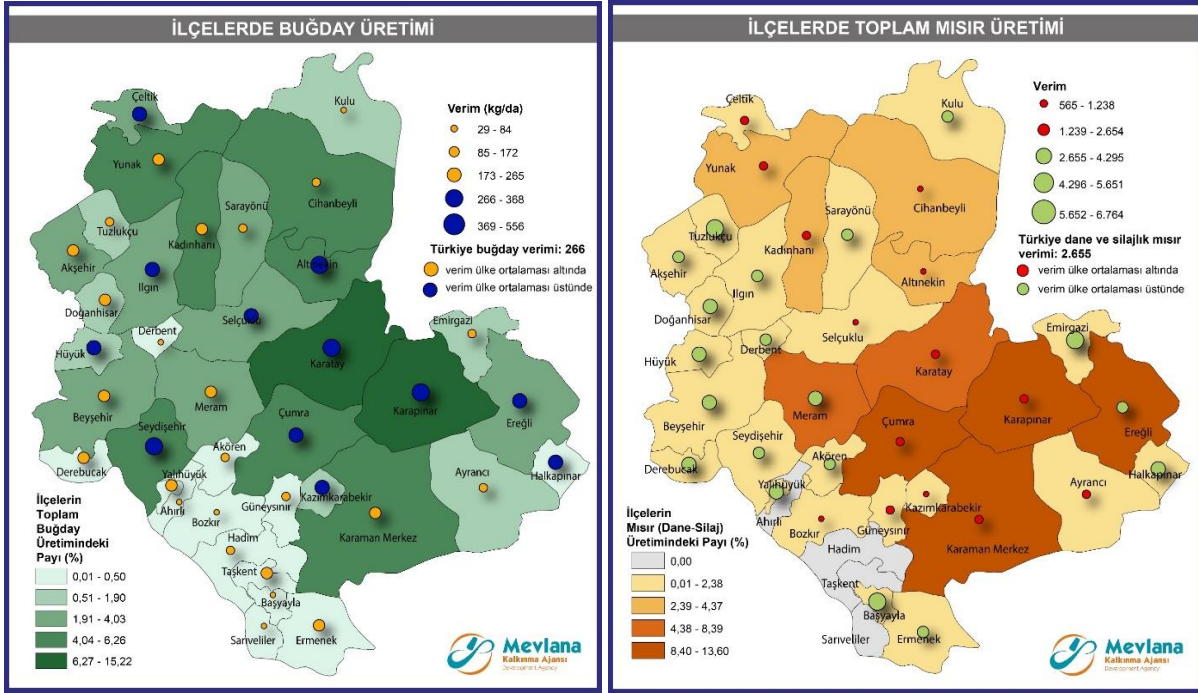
İLÇELERDE BUĞDAY ÜRETİMİ

Verim (kg/da)
29 - 84
85 - 172
173 - 265
266 - 368
369 - 556

Türkiye buğday verimi: 266
verim ülke ortalaması altında
verim ülke ortalaması üstünde

Çeltik
Kulu
Yunak
Sarayönü
Cihanbeyli
Tuzlukçu
Kadınhanı
Akşehir
Altınekin
Ilgın
Doğanhisar
Derbent
Selçuklu
Emirgazi
Hüyük
Karatay
Karapınar
Beyşehir
Meram
Ereğli
Seydişehir
Çumra
Derebucak
Akören
Ayrancı
Halkapınar
Yalıhüyük
Ahırlı
Güneysınır
Kazımkarabekir
Bozkır
Karaman Merkez
Hadim
Taşkent
Başyayla
Sarıveliler
Ermenek

İlçelerin Toplam Buğday Üretimindeki Payı (%)
0,01 - 0,50
0,51 - 1,90
1,91 - 4,03
4,04 - 6,26
6,27 - 15,22

Mevlana Kalkınma Ajansı Development Agency

İLÇELERDE TOPLAM MISIR ÜRETİMİ

Verim
565 - 1.238
1.239 - 2.654
2.655 - 4.295
4.296 - 5.651
5.652 - 6.764

Türkiye dane ve silajlık mısır verimi: 2.655
verim ülke ortalaması altında
verim ülke ortalaması üstünde

Çeltik
Kulu
Yunak
Sarayönü
Cihanbeyli
Tuzlukçu
Kadınhanı
Akşehir
Altınekin
Ilgın
Doğanhisar
Derbent
Selçuklu
Emirgazi
Hüyük
Karatay
Karapınar
Beyşehir
Meram
Ereğli
Seydişehir
Çumra
Derebucak
Akören
Ayrancı
Halkapınar
Yalıhüyük
Ahırlı
Kazımkarabekir
Güneysınır
Bozkır
Hadim
Karaman Merkez
Taşkent
Başyayla
Sarıveliler
Ermenek

İlçelerin Mısır (Dane-Silaj) Üretimindeki Payı (%)
0,00
0,01 - 2,38
2,39 - 4,37
4,38 - 8,39
8,40 - 13,60

Mevlana Kalkınma Ajansı Development Agency